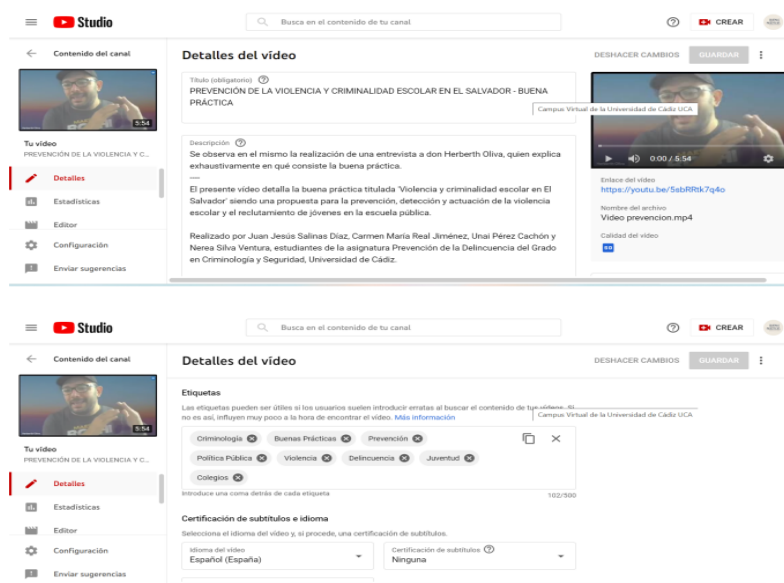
Studio

Buscar en el contenido de tu canal

CREAR

Contenido del canal

5:54

Tu vídeo
PREVENCIÓN DE LA VIOLENCIA Y C...

Detalles

Estadísticas

Editor

Configuración

Enviar sugerencias

Detalles del vídeo

DESHACER CAMBIOS

GUARDAR

Título (obligatorio)
PREVENCIÓN DE LA VIOLENCIA Y CRIMINALIDAD ESCOLAR EN EL SALVADOR - BUENA PRÁCTICA

Campus Virtual de la Universidad de Cádiz UCA

Descripción
Se observa en el mismo la realización de una entrevista a don Herberth Oliva, quien explica exhaustivamente en qué consiste la buena práctica.
----
El presente vídeo detalla la buena práctica titulada 'Violencia y criminalidad escolar en El Salvador' siendo una propuesta para la prevención, detección y actuación de la violencia escolar y el reclutamiento de jóvenes en la escuela pública.

Realizado por Juan Jesús Salinas Díaz, Carmen María Real Jiménez, Unai Pérez Cachón y Nerea Silva Ventura, estudiantes de la asignatura Prevención de la Delincuencia del Grado en Criminología y Seguridad, Universidad de Cádiz.

0:00 / 5:54

Enlace del vídeo
https://youtu.be/5sbRRtk7q4o

Nombre del archivo
Video prevencion.mp4

Calidad del vídeo
SD

Studio

Buscar en el contenido de tu canal

CREAR

Contenido del canal

5:54

Tu vídeo
PREVENCIÓN DE LA VIOLENCIA Y C...

Detalles

Estadísticas

Editor

Configuración

Enviar sugerencias

Detalles del vídeo

DESHACER CAMBIOS

GUARDAR

Etiquetas
Las etiquetas pueden ser útiles si los usuarios suelen introducir erratas al buscar el contenido de tu vídeo. Si no es así, influyen muy poco a la hora de encontrar el vídeo. Más información

Campus Virtual de la Universidad de Cádiz UCA

Criminología
Buenas Prácticas
Prevención
Política Pública
Violencia
Delincuencia
Juventud
Colegios

Introduce una coma detrás de cada etiqueta

102/500

Certificación de subtítulos e idioma
Selecciona el idioma del vídeo y, si procede, una certificación de subtítulos.

Idioma del vídeo
Español (España)

Certificación de subtítulos
Ninguna